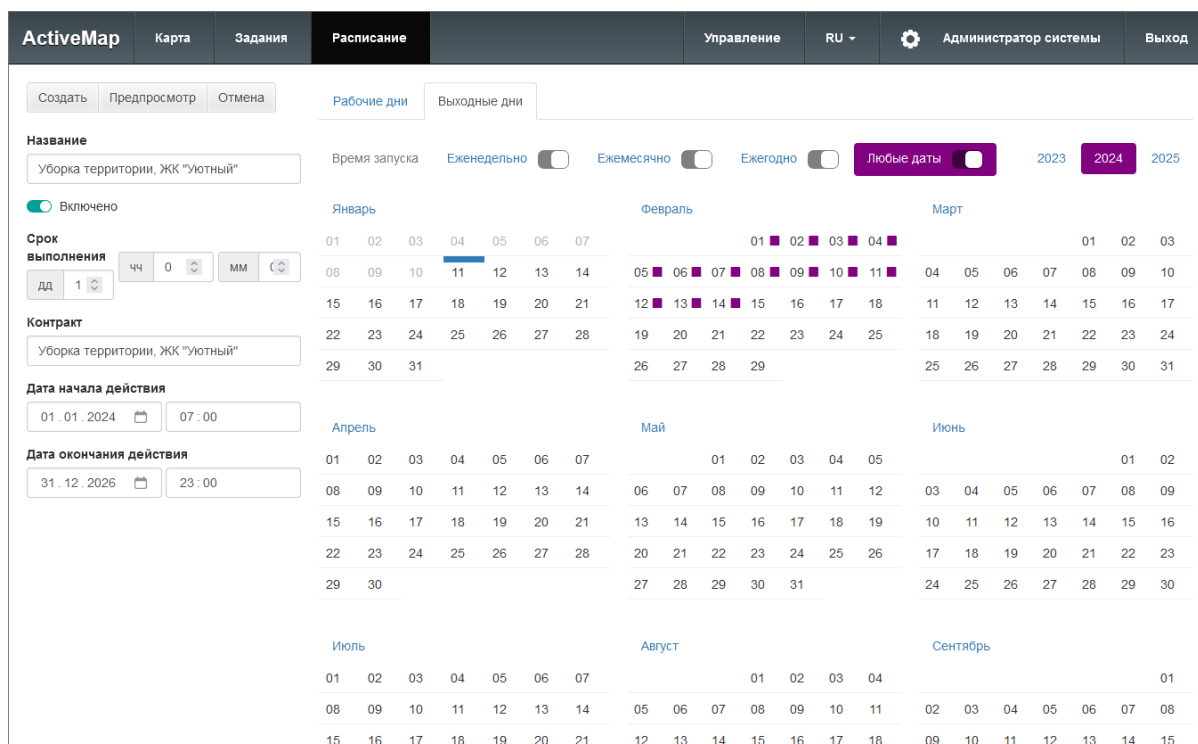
ActiveMap Карта Задания Расписание Управление RU Администратор системы Выход

Создать Предпросмотр Отмена

Название
Уборка территории, ЖК "Уютный"

Включено

Срок выполнения
чч 0 мм 0
дд 1

Контракт
Уборка территории, ЖК "Уютный"

Дата начала действия
01 . 01 . 2024 07 : 00

Дата окончания действия
31 . 12 . 2026 23 : 00

Рабочие дни Выходные дни

Время запуска Еженедельно Ежемесячно Ежегодно Любые даты 2023 2024 2025

Январь
01 02 03 04 05 06 07
08 09 10 11 12 13 14
15 16 17 18 19 20 21
22 23 24 25 26 27 28
29 30 31

Февраль
01 02 03 04
05 06 07 08 09 10 11
12 13 14 15 16 17 18
19 20 21 22 23 24 25
26 27 28 29

Март
01 02 03
04 05 06 07 08 09 10
11 12 13 14 15 16 17
18 19 20 21 22 23 24
25 26 27 28 29 30 31

Апрель
01 02 03 04 05 06 07
08 09 10 11 12 13 14
15 16 17 18 19 20 21
22 23 24 25 26 27 28
29 30

Май
01 02 03 04 05
06 07 08 09 10 11 12
13 14 15 16 17 18 19
20 21 22 23 24 25 26
27 28 29 30 31

Июнь
01 02
03 04 05 06 07 08 09
10 11 12 13 14 15 16
17 18 19 20 21 22 23
24 25 26 27 28 29 30

Июль
01 02 03 04 05 06 07
08 09 10 11 12 13 14
15 16 17 18 19 20 21

Август
01 02 03 04
05 06 07 08 09 10 11
12 13 14 15 16 17 18

Сентябрь
01
02 03 04 05 06 07 08
09 10 11 12 13 14 15